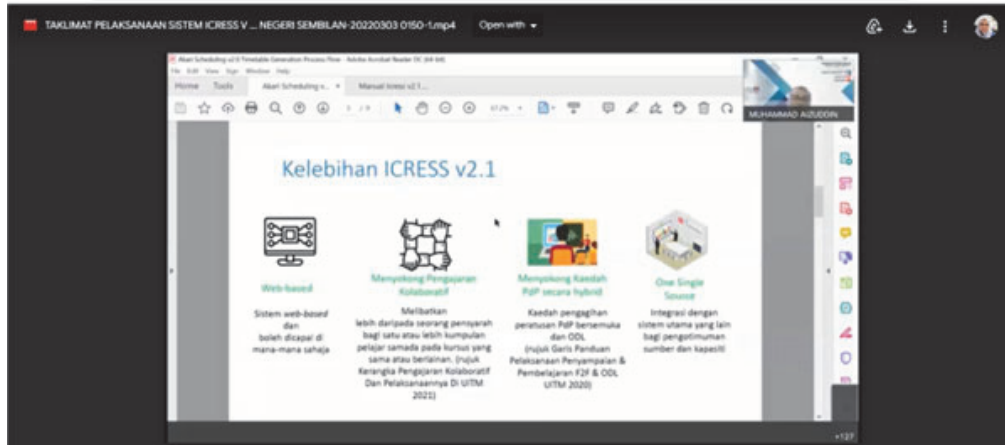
TAKLIMAT PELAKSANAAN SISTEM ICRESS V ... NEGERI SEMBILAN-20220303 0150-1.mp4 Open with

Akari Scheduling v2.0 Timetable Generation Process Flow - Adobe Acrobat Reader DC (64-bit)

File Edit View Sign Window Help

Home Tools Akari Scheduling v... × Manual Icress v2.1...

1 / 9 67.7%

MUHAMMAD AIZUDDIN

Kelebihan ICRESS v2.1

Web-based

Sistem *web-based* dan boleh dicapai di mana-mana sahaja

Menyokong Pengajaran Kolaboratif

Melibatkan lebih daripada seorang pensyarah bagi satu atau lebih kumpulan pelajar samada pada kursus yang sama atau berlainan. (rujuk Kerangka Pengajaran Kolaboratif Dan Pelaksanaannya Di UiTM 2021)

Menyokong Kaedah PdP secara hybrid

Kaedah pengagihan peraturan PdP bersemuka dan ODL (rujuk Garis Panduan Pelaksanaan Penyampaian & Pembelajaran F2F & ODL UiTM 2020)

One Single Source

Integrasi dengan sistem utama yang lain bagi pengumpulan sumber dan kapasiti

+127